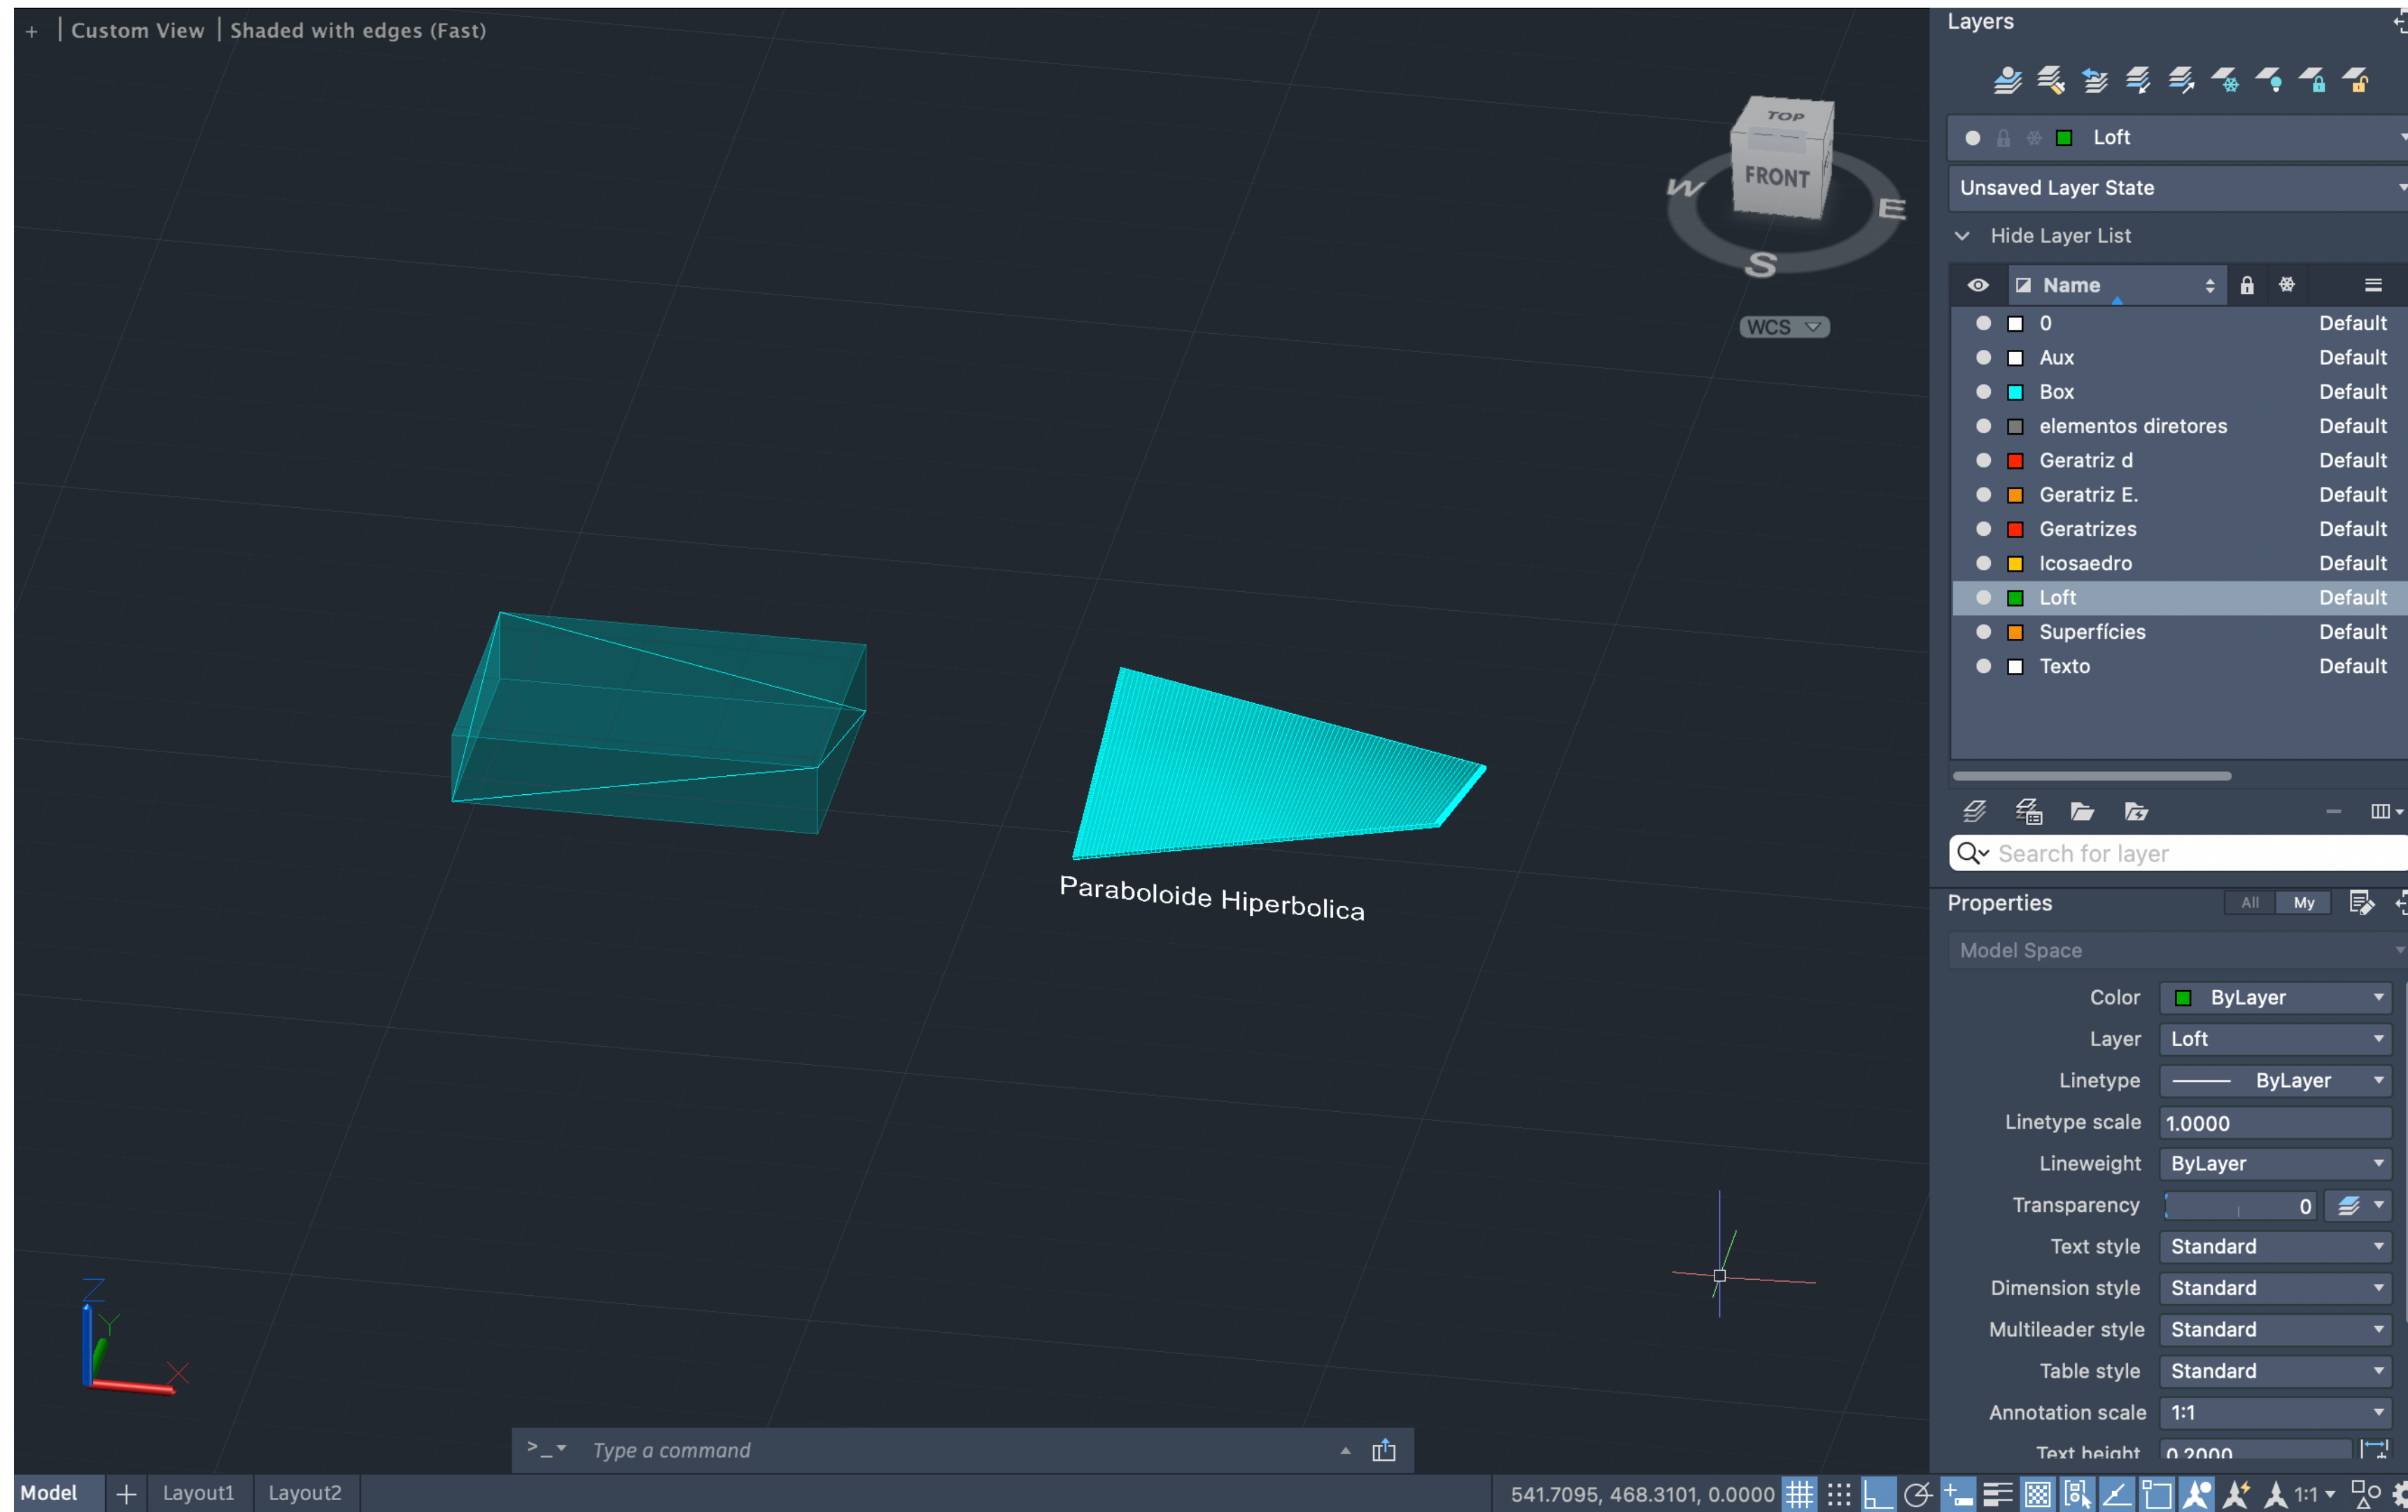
+ | Custom View | Shaded with edges (Fast)

TOP
FRONT
W
E
S
WCS

Paraboloide Hiperbolica

Z
Y
X

>_ Type a command

Model + Layout1 Layout2

541.7095, 468.3101, 0.0000

1:1

Layers

Loft

Unsaved Layer State

Hide Layer List

| Name | |
|---|---|
| 0 | Default |
| Aux | Default |
| Box | Default |
| elementos diretores | Default |
| Geratriz d | Default |
| Geratriz E. | Default |
| Geratrizes | Default |
| Icosaedro | Default |
| Loft | Default |
| Superfícies | Default |
| Texto | Default |

Search for layer

Properties All My

Model Space

| | |
|---|---|
| Color | ByLayer |
| Layer | Loft |
| Linetype | ByLayer |
| Linetype scale | 1.0000 |
| Lineweight | ByLayer |
| Transparency | 0 |
| Text style | Standard |
| Dimension style | Standard |
| Multileader style | Standard |
| Table style | Standard |
| Annotation scale | 1:1 |
| Text height | 0.2000 |